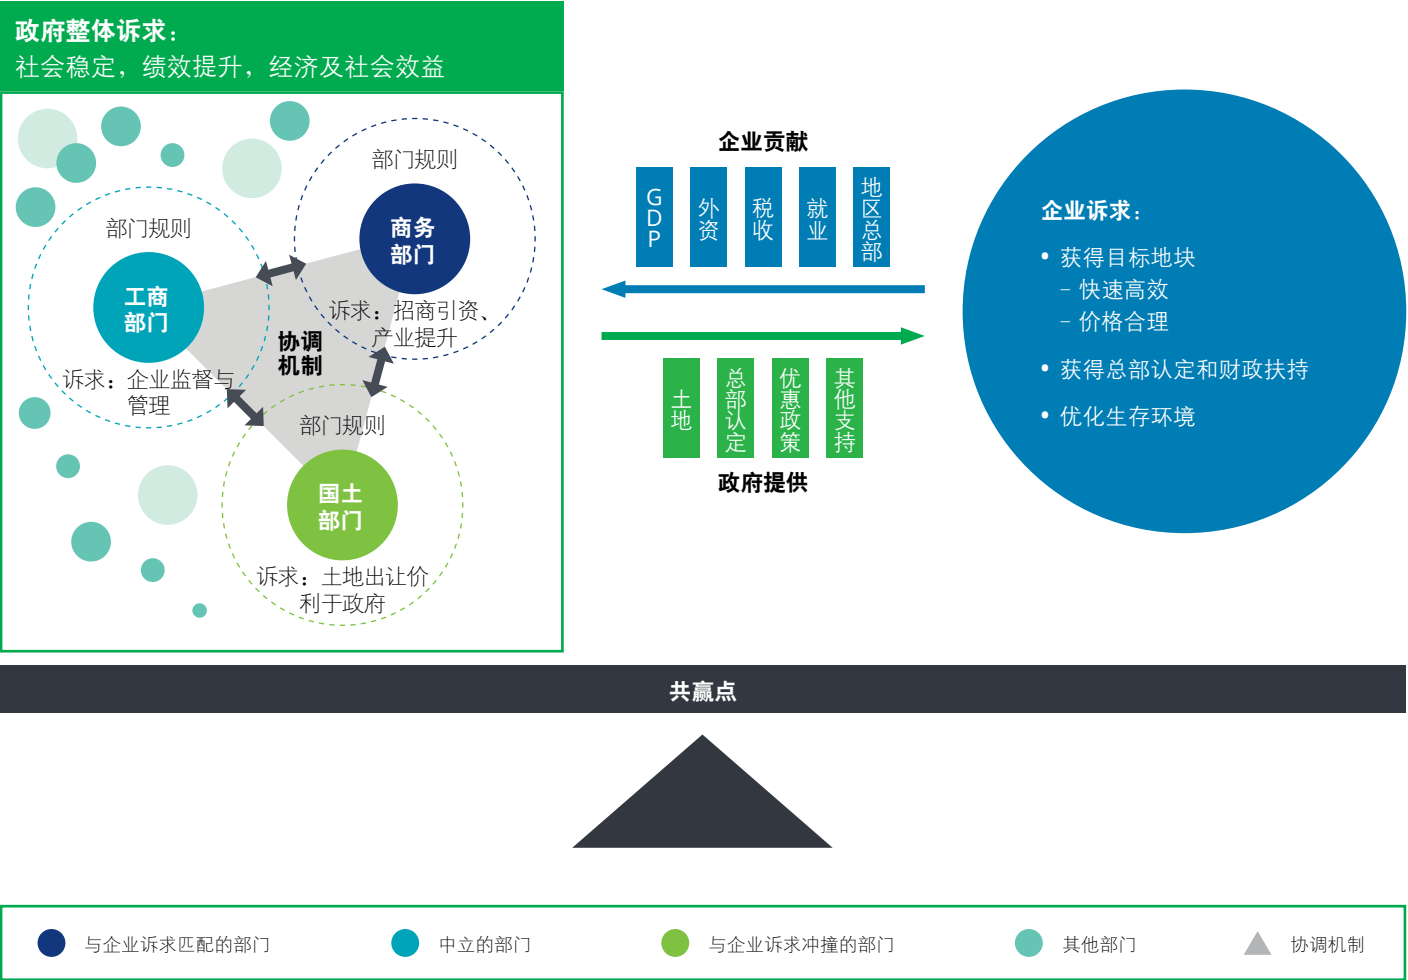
政府整体诉求：
社会稳定，绩效提升，经济及社会效益

部门规则

商务部门

诉求：招商引资、产业提升

部门规则

工商部门

诉求：企业监督与管理

协调机制

部门规则

国土部门

诉求：土地出让价利于政府

企业贡献

GDP

外资

税收

就业

地区总部

土地

总部认定

优惠政策

其他支持

政府提供

企业诉求：

• 获得目标地块
– 快速高效
– 价格合理

• 获得总部认定和财政扶持

• 优化生存环境

共赢点

与企业诉求匹配的部门　中立的部门　与企业诉求冲撞的部门　其他部门　协调机制